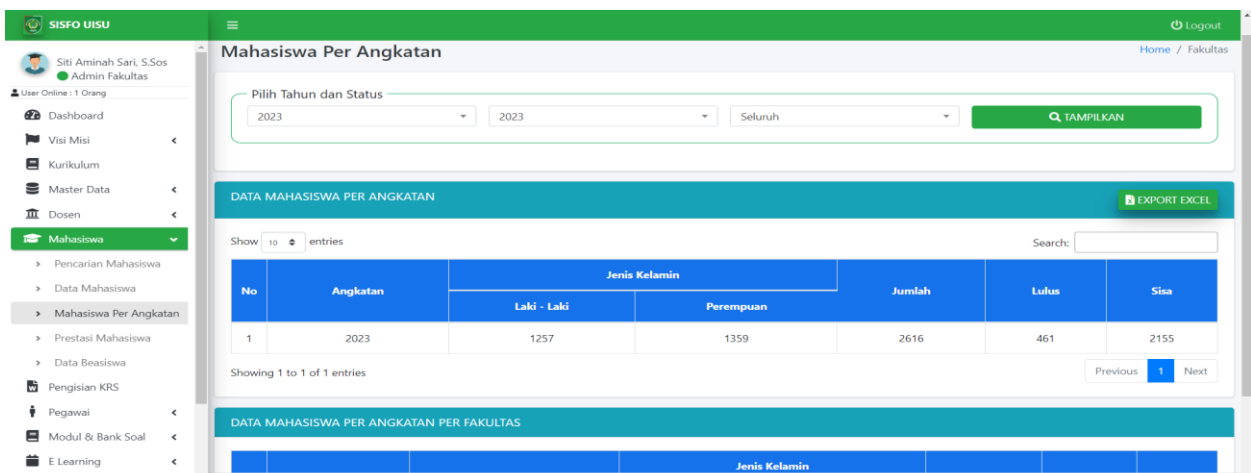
SISFO UISU

Logout

Siti Aminah Sari, S.Sos
Admin Fakultas

User Online : 1 Orang

Dashboard
Visi Misi
Kurikulum
Master Data
Dosen
Mahasiswa
Pencarian Mahasiswa
Data Mahasiswa
Mahasiswa Per Angkatan
Prestasi Mahasiswa
Data Beasiswa
Pengisian KRS
Pegawai
Modul & Bank Soal
E Learning

Mahasiswa Per Angkatan

Home / Fakultas

Pilih Tahun dan Status

2023
2023
Seluruh
TAMPILKAN

DATA MAHASISWA PER ANGKATAN

EXPORT EXCEL

Show 10 entries

Search:

| No | Angkatan | Jenis Kelamin: Laki - Laki | Jenis Kelamin: Perempuan | Jumlah | Lulus | Sisa |
|---|---|---|---|---|---|---|
| 1 | 2023 | 1257 | 1359 | 2616 | 461 | 2155 |

Showing 1 to 1 of 1 entries

Previous 1 Next

DATA MAHASISWA PER ANGKATAN PER FAKULTAS

Jenis Kelamin